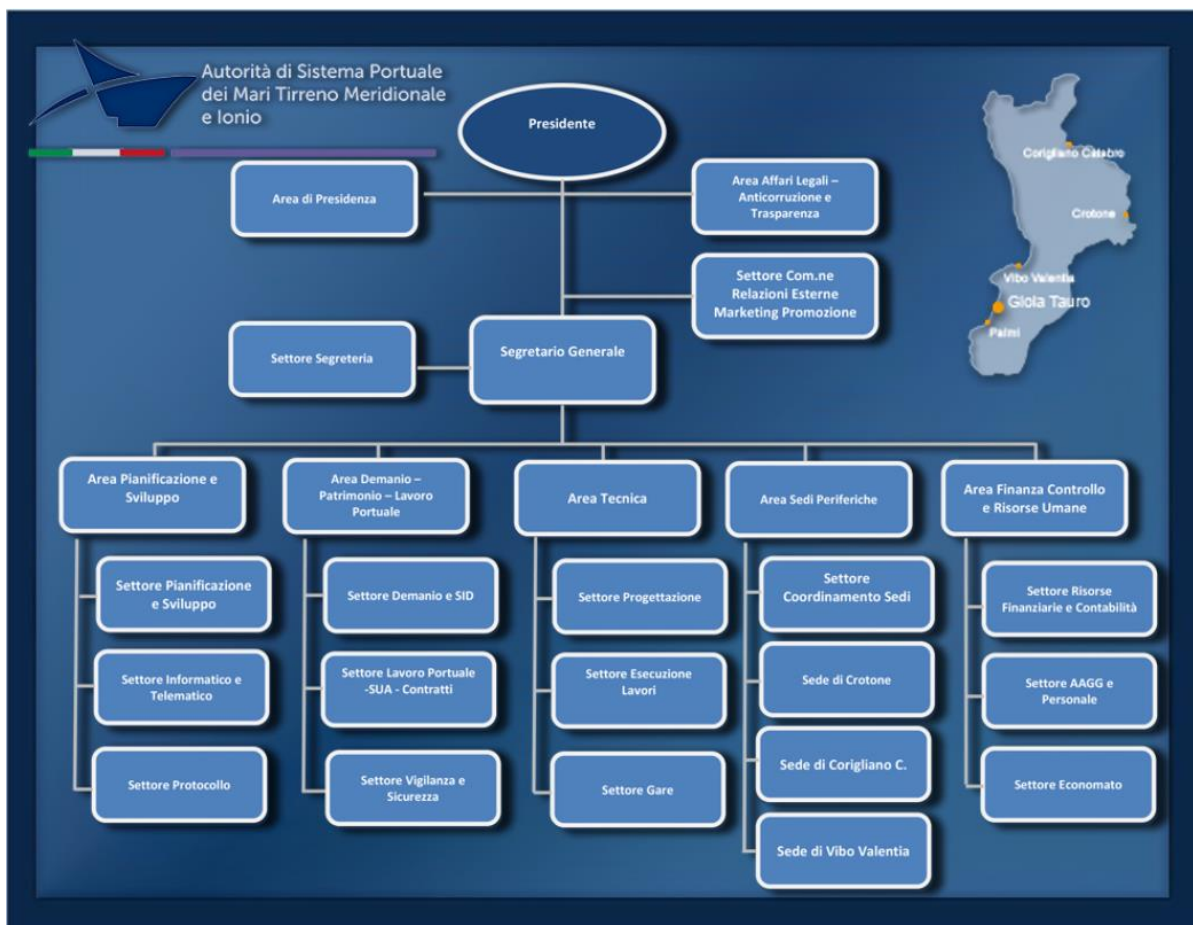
Autorità di Sistema Portuale dei Mari Tirreno Meridionale e Ionio

Presidente

Area di Presidenza

Area Affari Legali – Anticorruzione e Trasparenza

Settore Com.ne Relazioni Esterne Marketing Promozione

Settore Segreteria

Segretario Generale

Corigliano Calabro
Crotone
Vibo Valentia
Gioia Tauro
Palmi

Area Pianificazione e Sviluppo

Settore Pianificazione e Sviluppo

Settore Informatico e Telematico

Settore Protocollo

Area Demanio – Patrimonio – Lavoro Portuale

Settore Demanio e SID

Settore Lavoro Portuale -SUA - Contratti

Settore Vigilanza e Sicurezza

Area Tecnica

Settore Progettazione

Settore Esecuzione Lavori

Settore Gare

Area Sedi Periferiche

Settore Coordinamento Sedi

Sede di Crotone

Sede di Corigliano C.

Sede di Vibo Valentia

Area Finanza Controllo e Risorse Umane

Settore Risorse Finanziarie e Contabilità

Settore AAGG e Personale

Settore Economato